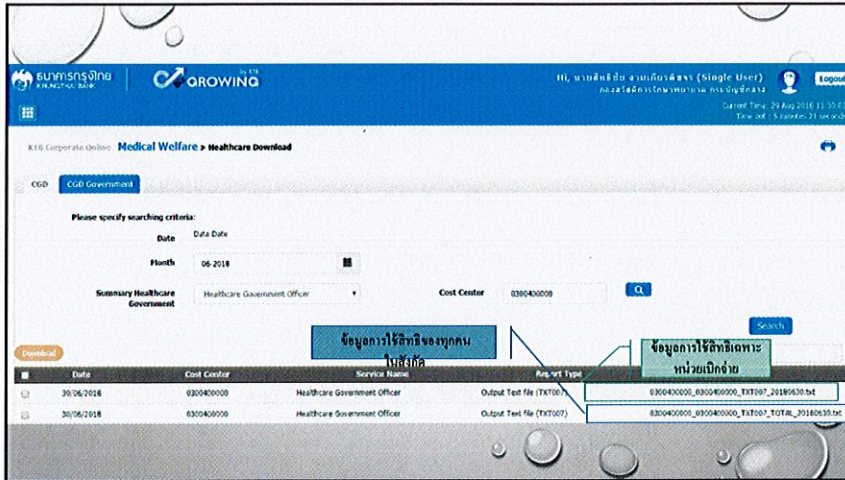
ธนาคารกรุงไทย KRUNGTHAI BANK

GROWING by KTB

Hi, นายสิทธิชัย จามเกียรติพงร (Single User)
กองสวัสดิการรักษาพยาบาล กรมบัญชีกลาง

Logout

Current Time: 29 Aug 2018 11:30:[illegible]
Time out : 5 minutes 21 seconds

KTB Corporate Online Medical Welfare > Healthcare Download

CGD | CGD Government

Please specify searching criteria:

Date Data Date

Month 06-2018

Summary Healthcare Government Healthcare Government Officer

Cost Center 0300400000

Search

Download

ข้อมูลการใช้สิทธิของทุกคนในสังกัด

ข้อมูลการใช้สิทธิเฉพาะหน่วยเบิกจ่าย

| | Date | Cost Center | Service Name | Report Type | |
|---|---|---|---|---|---|
| | 30/06/2018 | 0300400000 | Healthcare Government Officer | Output Text file (TXT007) | 0300400000_0300400000_TXT007_20180630.txt |
| | 30/06/2018 | 0300400000 | Healthcare Government Officer | Output Text file (TXT007) | 0300400000_0300400000_TXT007_TOTAL_20180630.txt |